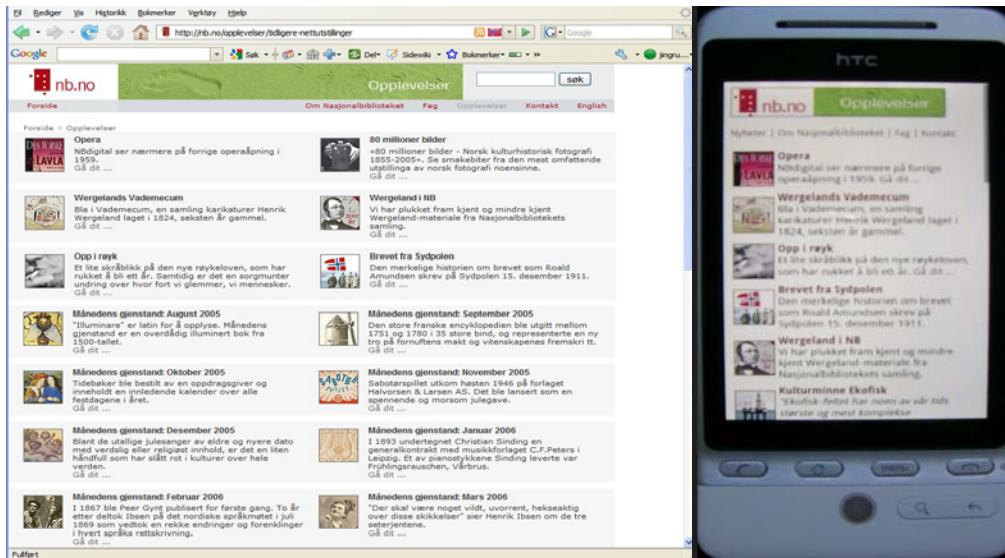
Fil Rediger Vis Historikk Bokmerker Verktøy Hjelp

http://nb.no/opplevelser/tidligere-nettutstillinger

Google

Søk · Del · Sidevisk · Bokmerker · jingru...

nb.no

Opplevelser

søk

Forside

Om Nasjonalbiblioteket Fag Opplevelser Kontakt English

Forside > Opplevelser

Opera
NBdigital ser nærmere på forrige operaåpning i 1959.
Gå dit ...

80 millioner bilder
«80 millioner bilder - Norsk kulturhistorisk fotografi 1855-2005». Se smakebiter fra den mest omfattende utstillinga av norsk fotografi noensinne.
Gå dit ...

Wergelands Vademecum
Bla i Vademecum, en samling karikaturer Henrik Wergeland laget i 1824, seksten år gammel.
Gå dit ...

Wergeland i NB
Vi har plukket fram kjent og mindre kjent Wergeland-materiale fra Nasjonalbibliotekets samling.
Gå dit ...

Opp i røyk
Et lite skråblikk på den nye røykeloven, som har rukket å bli ett år. Samtidig er det en sorgmunter undring over hvor fort vi glemmer, vi mennesker.
Gå dit ...

Brevet fra Sydpolen
Den merkelige historien om brevet som Roald Amundsen skrev på Sydpolen 15. desember 1911.
Gå dit ...

Månedens gjenstand: August 2005
"Illuminare" er latin for å opplyse. Månedens gjenstand er en overdådig illuminert bok fra 1500-tallet.
Gå dit ...

Månedens gjenstand: September 2005
Den store franske encyklopedien ble utgitt mellom 1751 og 1780 i 35 store bind, og representerte en ny tro på fornuftens makt og vitenskapenes fremskri tt.
Gå dit ...

Månedens gjenstand: Oktober 2005
Tidebøker ble bestilt av en oppdragsgiver og inneholdt en innledende kalender over alle festdagene i året.
Gå dit ...

Månedens gjenstand: November 2005
Sabotørspillet utkom høsten 1946 på forlaget Halvorsen & Larsen AS. Det ble lansert som en spennende og morsom julegave.
Gå dit ...

Månedens gjenstand: Desember 2005
Blant de utallige julesanger av eldre og nyere dato med verdslig eller religiøst innhold, er det en liten håndfull som har slått rot i kulturer over hele verden.
Gå dit ...

Månedens gjenstand: Januar 2006
I 1893 undertegnet Christian Sinding en generalkontrakt med musikkforlaget C.F.Peters i Leipzig. Et av pianostykkene Sinding leverte var Frühlingsrauschen, Vårbrus.
Gå dit ...

Månedens gjenstand: Februar 2006
I 1867 ble Peer Gynt publisert for første gang. To år etter deltok Ibsen på det nordiske språkmøtet i juli 1869 som vedtok en rekke endringer og forenklinger i hvert språks rettskrivning.
Gå dit ...

Månedens gjenstand: Mars 2006
"Der skal være noget vildt, uvorrent, hekseaktig over disse skikkelser" sier Henrik Ibsen om de tre seterjentene.
Gå dit ...

Fullført

htc

nb.no Opplevelser

Nyheter | Om Nasjonalbiblioteket | Fag | Kontakt

Opera
NBdigital ser nærmere på forrige operaåpning i 1959. Gå dit ...

Wergelands Vademecum
Bla i Vademecum, en samling karikaturer Henrik Wergeland laget i 1824, seksten år gammel.

Opp i røyk
Et lite skråblikk på den nye røykeloven, som har rukket å bli ett år. Gå dit ...

Brevet fra Sydpolen
Den merkelige historien om brevet som Roald Amundsen skrev på Sydpolen 15. desember 1911.

Wergeland i NB
Vi har plukket fram kjent og mindre kjent Wergeland-materiale fra Nasjonalbibliotekets samling.

Kulturminne Ekofisk
"Ekofisk-feltet har noen av vår tids største og mest komplekse

MENU